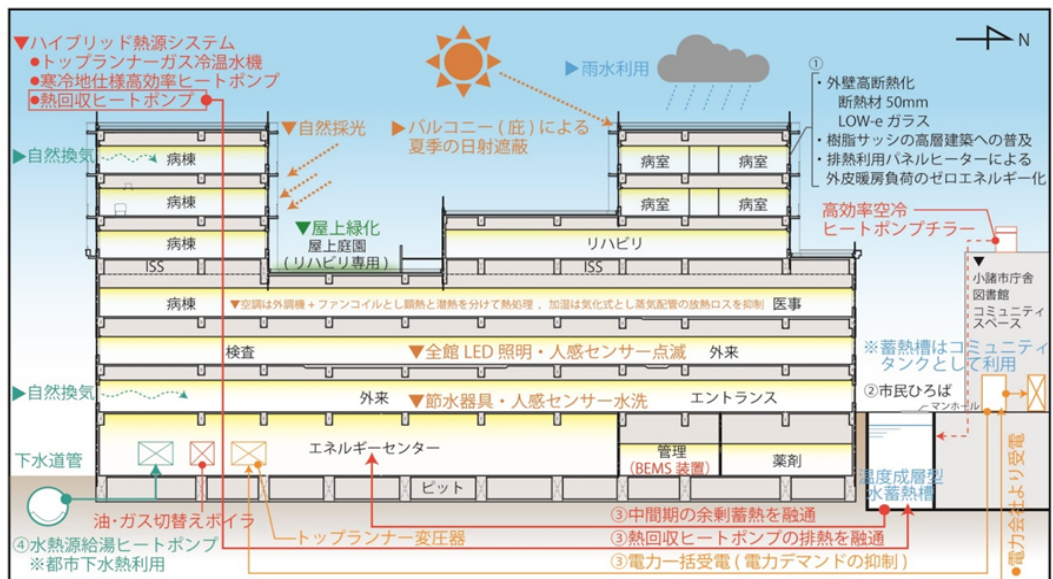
▼ハイブリッド熱源システム
●トップランナーガス冷温水機
●寒冷地仕様高効率ヒートポンプ
●熱回収ヒートポンプ

N

▶雨水利用

①
・外壁高断熱化
断熱材 50mm
LOW-e ガラス
・樹脂サッシの高層建築への普及
・排熱利用パネルヒーターによる
外皮暖房負荷のゼロエネルギー化

▼自然採光
▶バルコニー（庇）による夏季の日射遮蔽

▶自然換気
病棟
病棟
病棟
病室
病室
病室
病室

▼屋上緑化
屋上庭園
（リハビリ専用）
リハビリ
ISS
ISS

高効率空冷
ヒートポンプチラー

▼
小諸市庁舎
図書館
コミュニティスペース

病棟
▼空調は外調機＋ファンコイルとし顕熱と潜熱を分けて熱処理，加湿は気化式とし蒸気配管の放熱ロスを抑制
医事

検査
▼全館 LED 照明・人感センサー点滅
外来

※蓄熱槽はコミュニティタンクとして利用

▶自然換気
外来
▼節水器具・人感センサー水洗
エントランス

②市民ひろば
マンホール

下水道管
エネルギーセンター
管理
（BEMS 装置）
薬剤
温度成層型
水蓄熱槽
ピット

電力会社より受電

油・ガス切替えボイラ
④水熱源給湯ヒートポンプ
※都市下水熱利用
トップランナー変圧器
③中間期の余剰蓄熱を融通
③熱回収ヒートポンプの排熱を融通
③電力一括受電（電力デマンドの抑制）